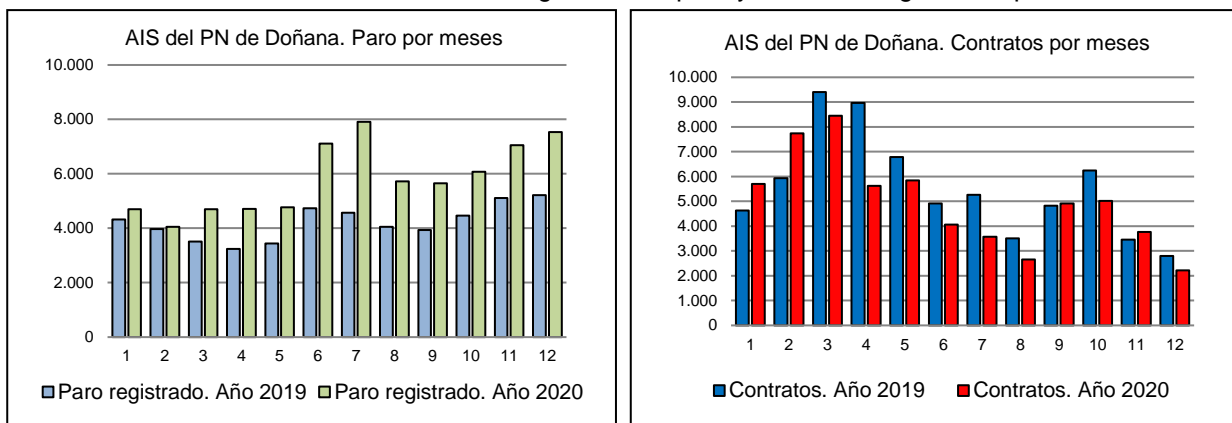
AIS del PN de Doñana. Paro por meses

10.000
8.000
6.000
4.000
2.000
0

1 2 3 4 5 6 7 8 9 10 11 12

Paro registrado. Año 2019 Paro registrado. Año 2020

AIS del PN de Doñana. Contratos por meses

10.000
9.000
8.000
7.000
6.000
5.000
4.000
3.000
2.000
1.000
0

1 2 3 4 5 6 7 8 9 10 11 12

Contratos. Año 2019 Contratos. Año 2020